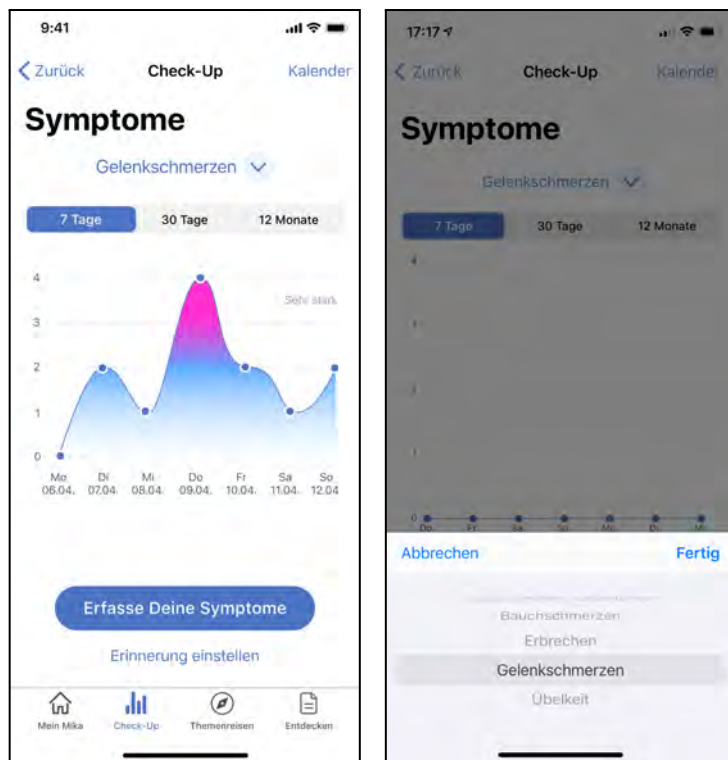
9:41

Zurück Check-Up Kalender

Symptome

Gelenkschmerzen

7 Tage 30 Tage 12 Monate

4
3
2
1
0

Sehr stark

Mo 06.04. Di 07.04. Mi 08.04. Do 09.04. Fr 10.04. Sa 11.04. So 12.04

Erfasse Deine Symptome

Erinnerung einstellen

Mein Mika Check-Up Themenreisen Entdecken

17:17

Zurück Check-Up Kalender

Symptome

Gelenkschmerzen

7 Tage 30 Tage 12 Monate

4

Do Fr Sa So Mo Di Mi

Abbrechen Fertig

Bauchschmerzen
Erbrechen
Gelenkschmerzen
Übelkeit